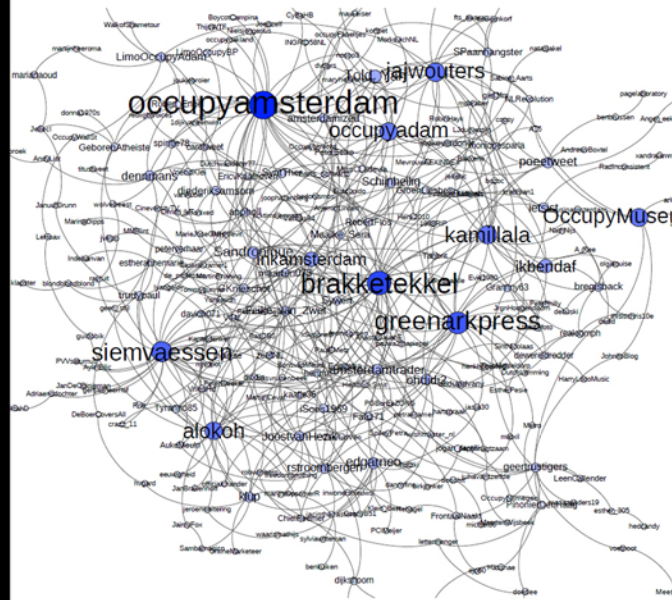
occupyamsterdam
jajwouters
occupyadam
kamillala
OccupyMuse
brakketekkel
greenarkpress
siemvaessen
alokoh
inkamsterdam
ikbendaf
poeetweet
denamans
Sandgrique
LimoOccupyAdam
SPaarnhangster
Schinhelm
amsterdamtrader
ohdidz
edwatneo
rstroombergen
joostvanHezik
geertrustigers
GeborenAtheiste
mariandaoud
trudypaul
klup
iSocio1969
FatOl71
LeenOllender
breadpack
dijkstroom